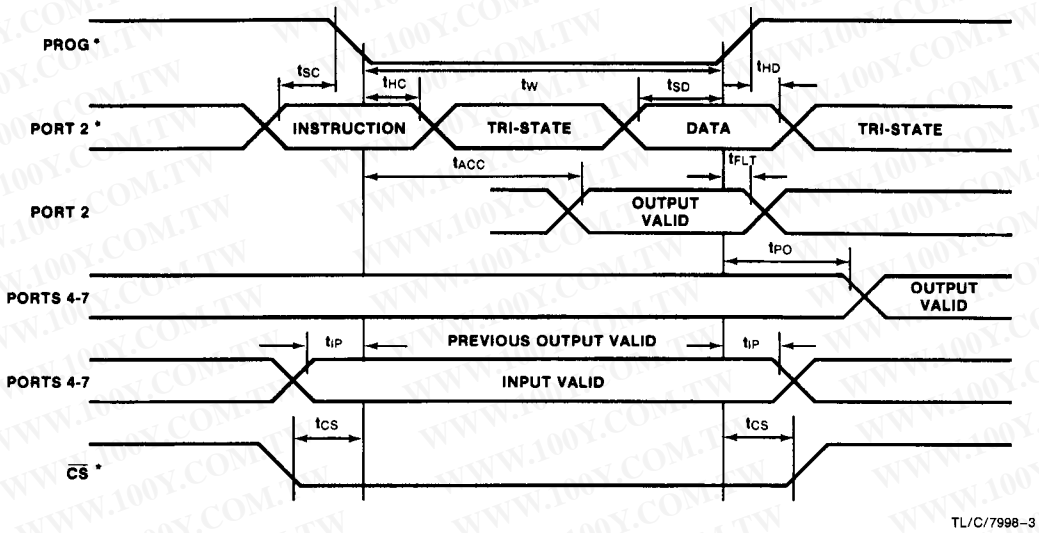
PROG *

$t_{SC}$

$t_{HC}$

$t_W$

$t_{SD}$

$t_{HD}$

PORT 2 *

INSTRUCTION

TRI-STATE

DATA

TRI-STATE

$t_{ACC}$

$t_{FLT}$

PORT 2

OUTPUT VALID

$t_{PO}$

PORTS 4-7

OUTPUT VALID

$t_{IP}$

PREVIOUS OUTPUT VALID

$t_{IP}$

PORTS 4-7

INPUT VALID

$t_{CS}$

$t_{CS}$

$\overline{CS}$ *

TL/C/7998-3